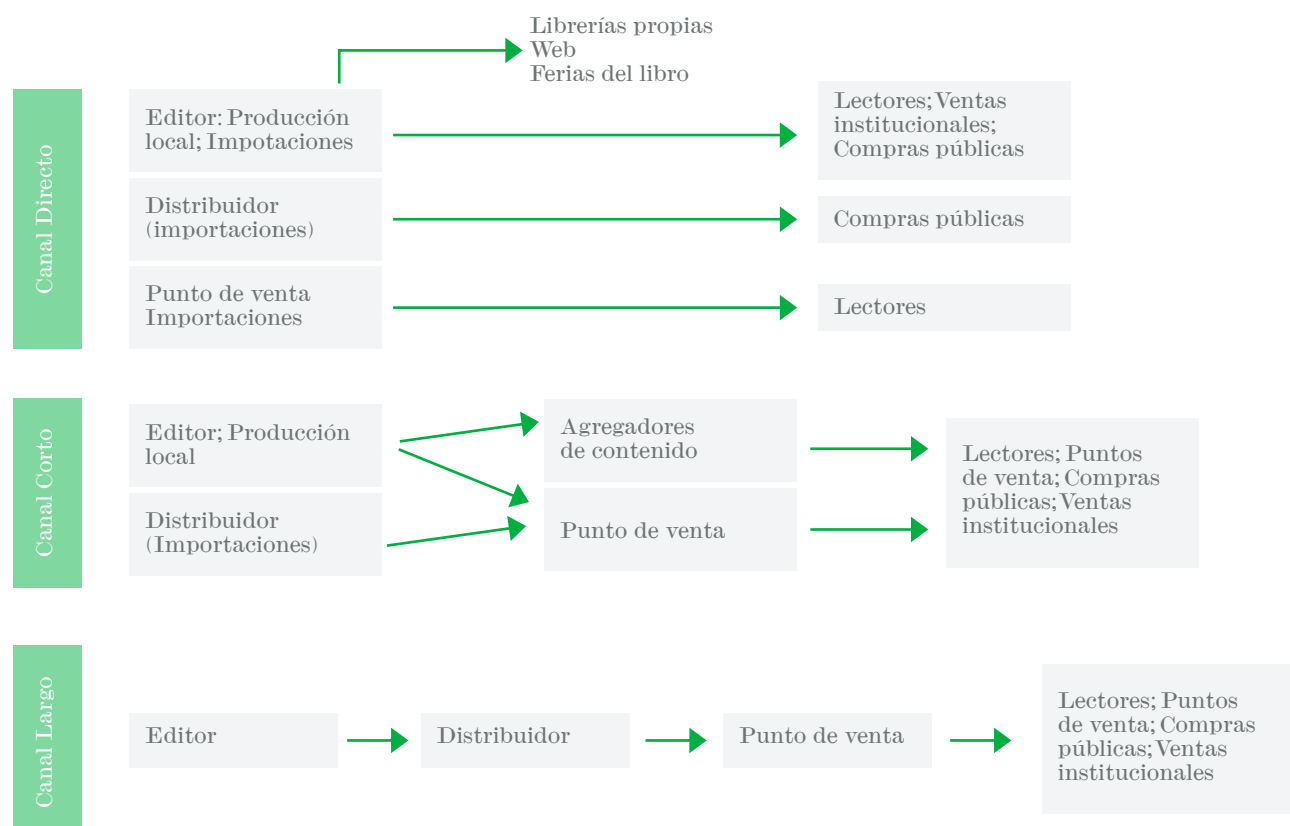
Canal Directo

Librerías propias
Web
Ferias del libro

Editor: Producción local; Impotaciones

Lectores; Ventas institucionales; Compras públicas

Distribuidor (importaciones)

Compras públicas

Punto de venta Importaciones

Lectores

Canal Corto

Editor; Producción local

Agregadores de contenido

Distribuidor (Importaciones)

Punto de venta

Lectores; Puntos de venta; Compras públicas; Ventas institucionales

Canal Largo

Editor

Distribuidor

Punto de venta

Lectores; Puntos de venta; Compras públicas; Ventas institucionales